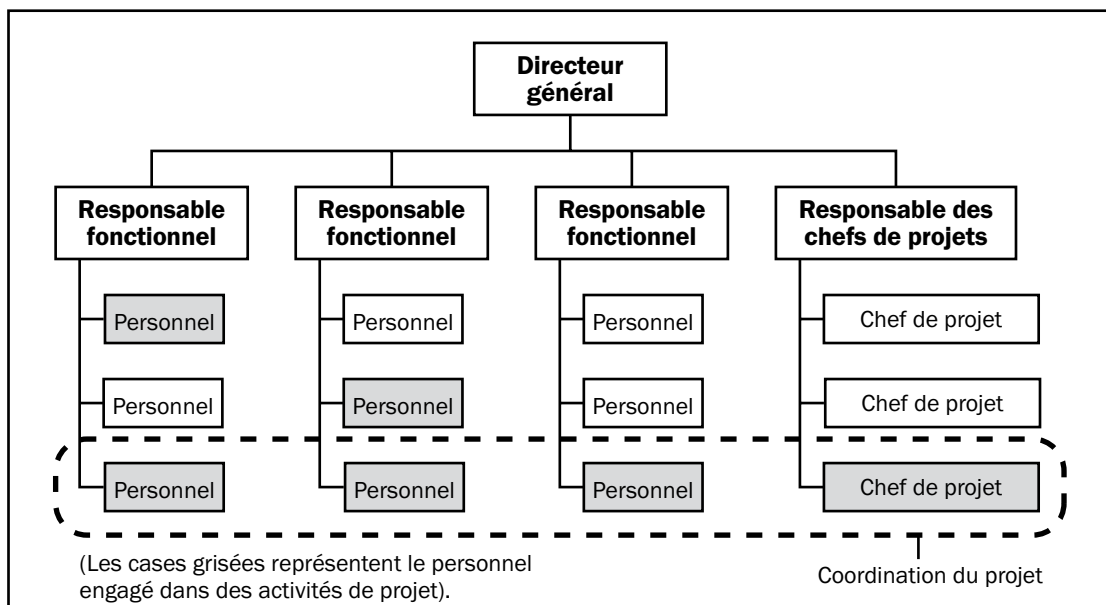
Directeur général

Responsable fonctionnel

Responsable fonctionnel

Responsable fonctionnel

Responsable des chefs de projets

Personnel

Personnel

Personnel

Personnel

Personnel

Personnel

Personnel

Personnel

Personnel

Chef de projet

Chef de projet

Chef de projet

(Les cases grisées représentent le personnel engagé dans des activités de projet).

Coordination du projet